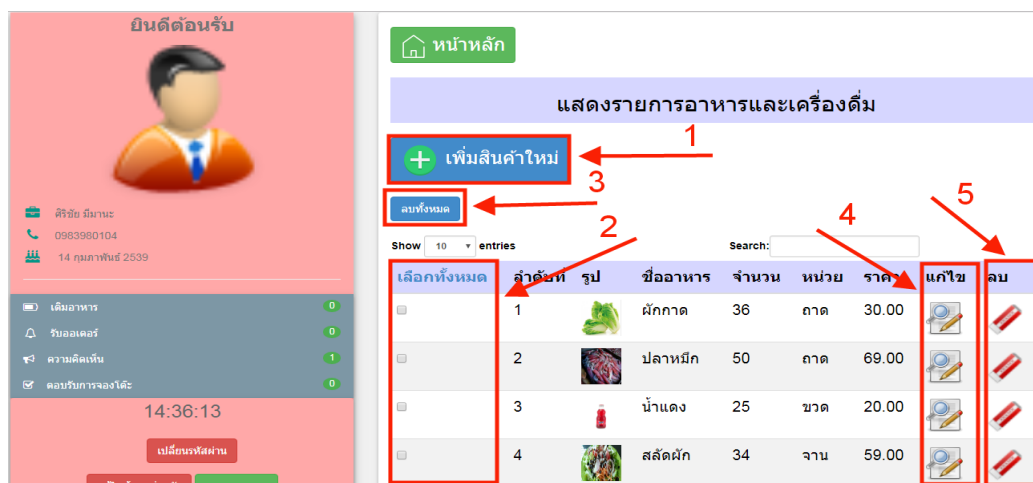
ยินดีต้อนรับ

ศิริชัย มีมานะ
0963980104
14 กุมภาพันธ์ 2539

เติมอาหาร 0
รับออเดอร์ 0
ความคิดเห็น 1
ตอบรับการจองโต๊ะ 0

14:36:13

เปลี่ยนรหัสผ่าน

หน้าหลัก

แสดงรายการอาหารและเครื่องดื่ม

1

เพิ่มสินค้าใหม่

3

ลบทั้งหมด

2

4

5

Show 10 entries

Search:

| เลือกทั้งหมด | ลำดับที่ | รูป | ชื่ออาหาร | จำนวน | หน่วย | ราคา | แก้ไข | ลบ |
|---|---|---|---|---|---|---|---|---|
| | 1 | | ผักกาด | 36 | ถาด | 30.00 | | |
| | 2 | | ปลาหมึก | 50 | ถาด | 69.00 | | |
| | 3 | | น้ำแดง | 25 | ขวด | 20.00 | | |
| | 4 | | สลัดผัก | 34 | จาน | 59.00 | | |